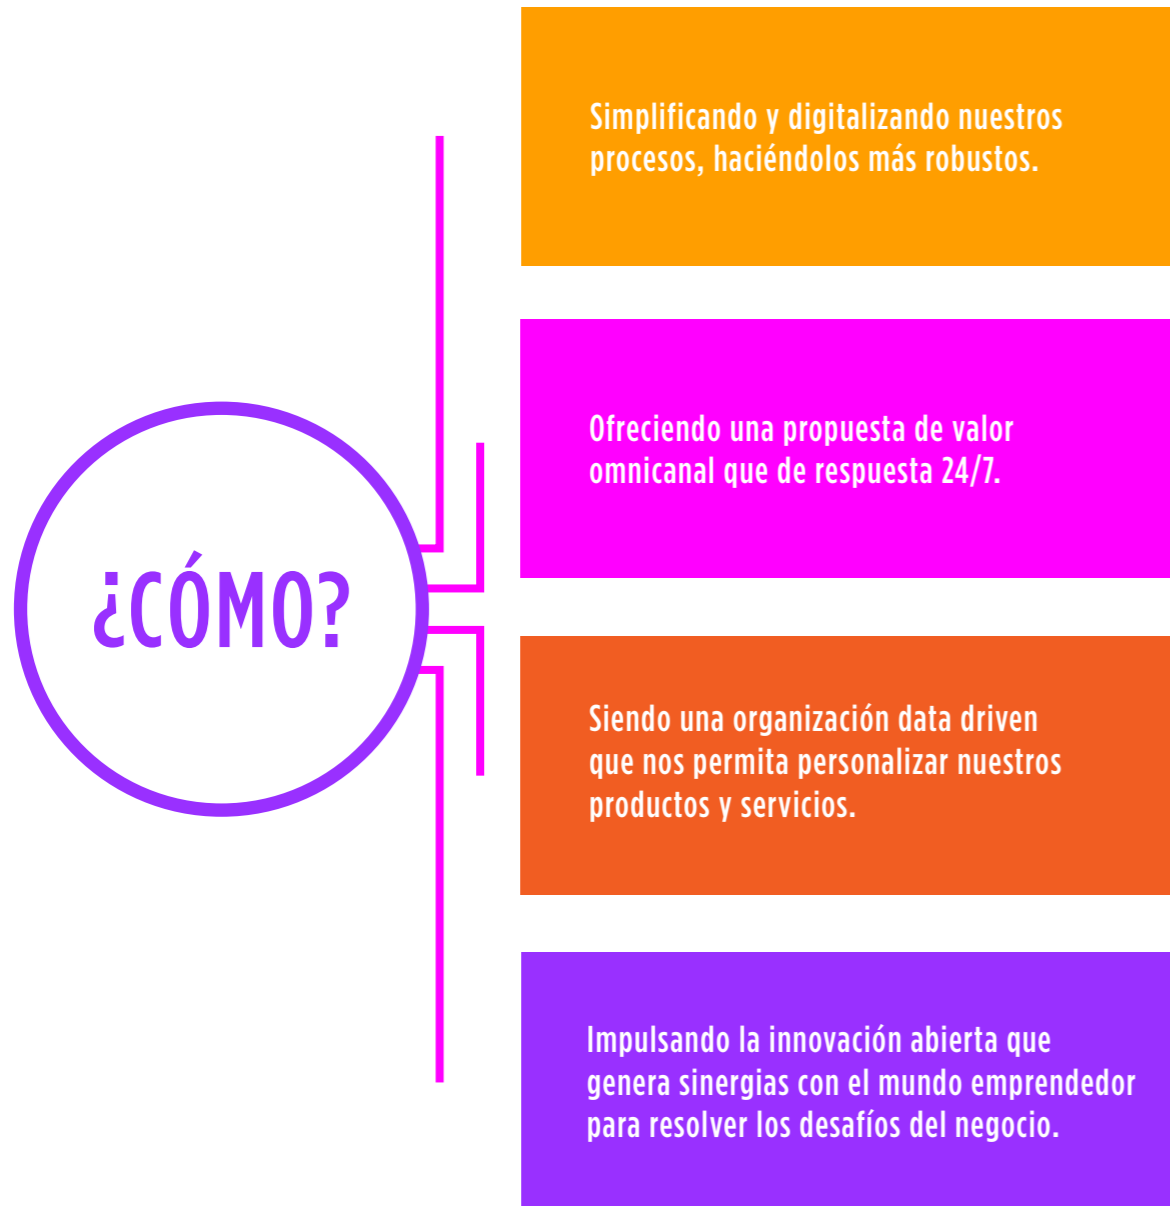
¿CÓMO?

Simplificando y digitalizando nuestros procesos, haciéndolos más robustos.

Ofreciendo una propuesta de valor omnicanal que de respuesta 24/7.

Siendo una organización data driven que nos permita personalizar nuestros productos y servicios.

Impulsando la innovación abierta que genera sinergias con el mundo emprendedor para resolver los desafíos del negocio.